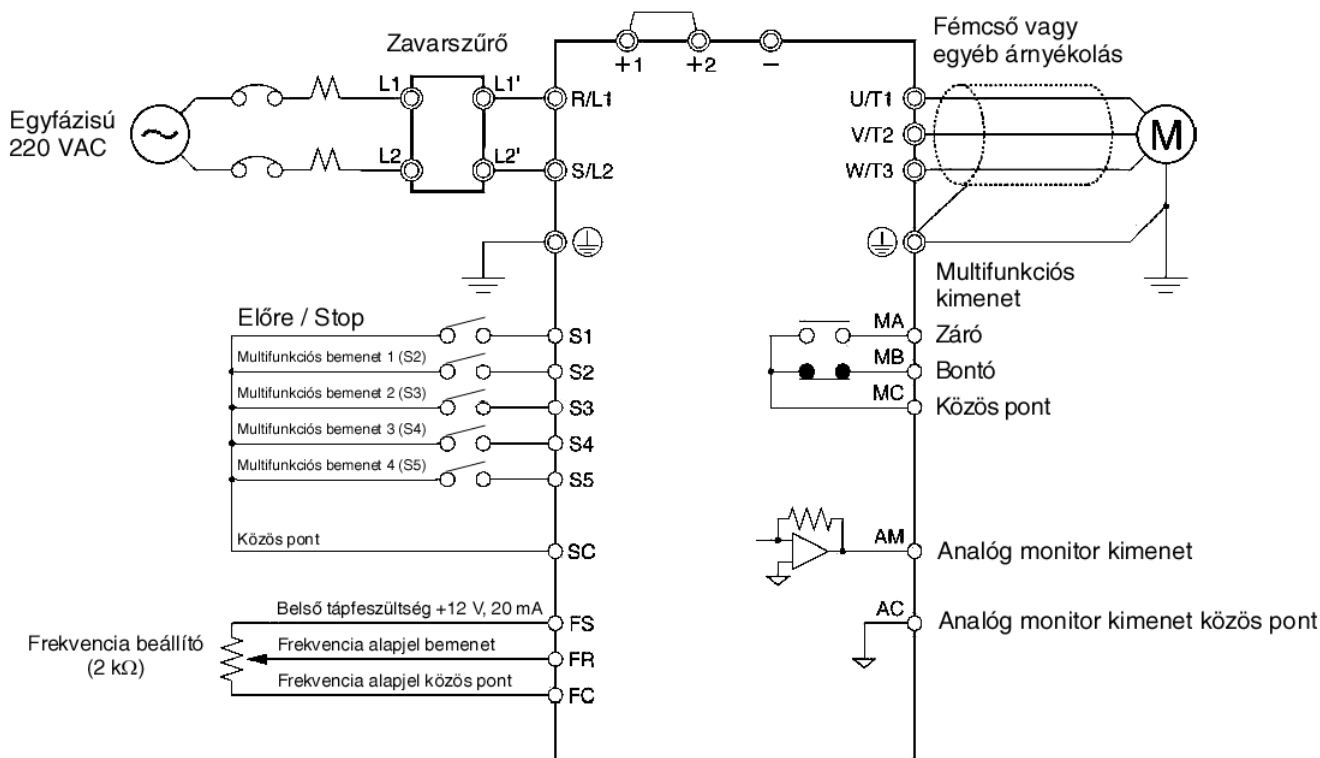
Zavarszűrő

+1 +2 −

Fémcső vagy egyéb árnyékolás

Egyfázisú 220 VAC

L1 L1' R/L1

L2 L2' S/L2

U/T1
V/T2
W/T3

M

Multifunkciós kimenet

Előre / Stop
S1
Multifunkciós bemenet 1 (S2)
S2
Multifunkciós bemenet 2 (S3)
S3
Multifunkciós bemenet 3 (S4)
S4
Multifunkciós bemenet 4 (S5)
S5
Közös pont
SC

MA Záró
MB Bontó
MC Közös pont

AM Analóg monitor kimenet

Belső tápfeszültség +12 V, 20 mA
FS
AC Analóg monitor kimenet közös pont

Frekvencia beállító ($2\ k\Omega$)
Frekvencia alapjel bemenet
FR
Frekvencia alapjel közös pont
FC